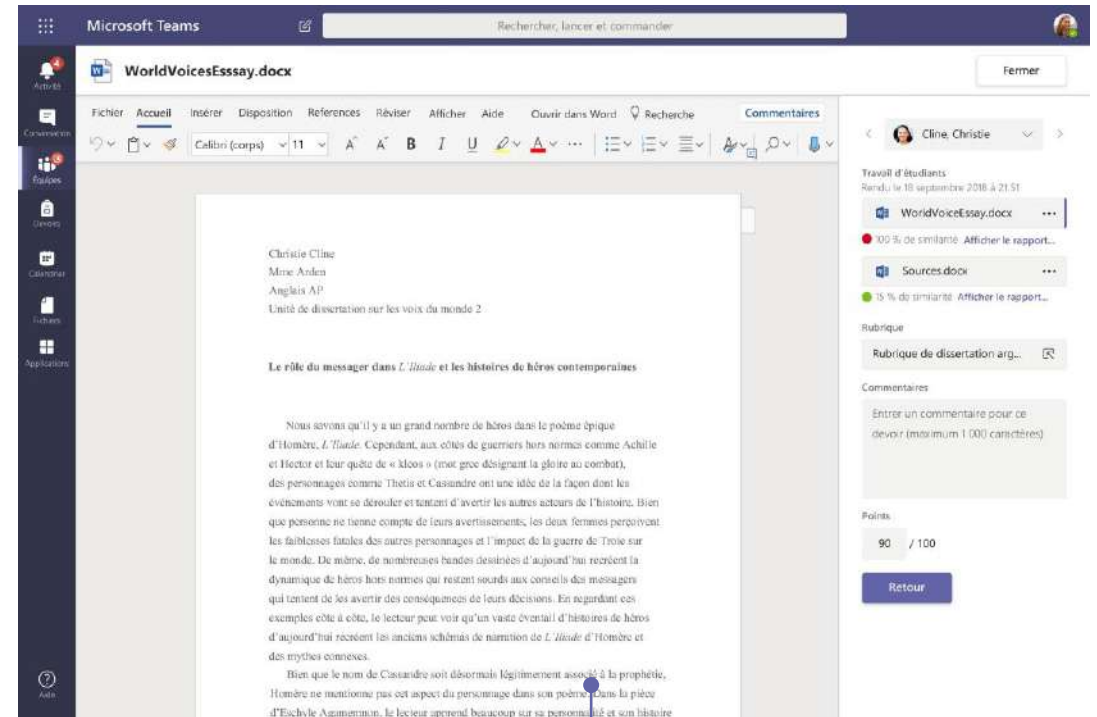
Microsoft Teams

Rechercher, lancer et commander

Activité
Conversation
Équipes
Devoirs
Calendrier
Fichiers
Applications
Aide

WorldVoicesEsssay.docx

Fermer

Fichier Accueil Insérer Disposition Références Réviser Afficher Aide Ouvrir dans Word Recherche Commentaires

Calibri (corps) 11

Christie Cline
Mme Arden
Anglais AP
Unité de dissertation sur les voix du monde 2

Le rôle du messager dans L'Iliade et les histoires de héros contemporaines

Nous savons qu'il y a un grand nombre de héros dans le poème épique d'Homère, L'Iliade. Cependant, aux côtés de guerriers hors normes comme Achille et Hector et leur quête de « kleos » (mot grec désignant la gloire au combat), des personnages comme Thetis et Cassandre ont une idée de la façon dont les événements vont se dérouler et tentent d'avertir les autres acteurs de l'histoire. Bien que personne ne tienne compte de leurs avertissements, les deux femmes perçoivent les faiblesses fatales des autres personnages et l'impact de la guerre de Troie sur le monde. De même, de nombreuses bandes dessinées d'aujourd'hui recréent la dynamique de héros hors normes qui restent sourds aux conseils des messagers qui tentent de les avertir des conséquences de leurs décisions. En regardant ces exemples côte à côte, le lecteur peut voir qu'un vaste éventail d'histoires de héros d'aujourd'hui recréent les anciens schémas de narration de L'Iliade d'Homère et des mythes connexes.

Bien que le nom de Cassandre soit désormais légitimement associé à la prophétie, Homère ne mentionne pas cet aspect du personnage dans son poème. Dans la pièce d'Eschyle Agamemnon, le lecteur apprend beaucoup sur sa personnalité et son histoire

Cline, Christie

Travail d'étudiants
Rendu le 18 septembre 2018 à 21:51

WorldVoiceEssay.docx
100 % de similarité Afficher le rapport...

Sources.docx
15 % de similarité Afficher le rapport...

Rubrique
Rubrique de dissertation arg...

Commentaires
Entrer un commentaire pour ce devoir (maximum 1 000 caractères)

Points
90 / 100

Retour